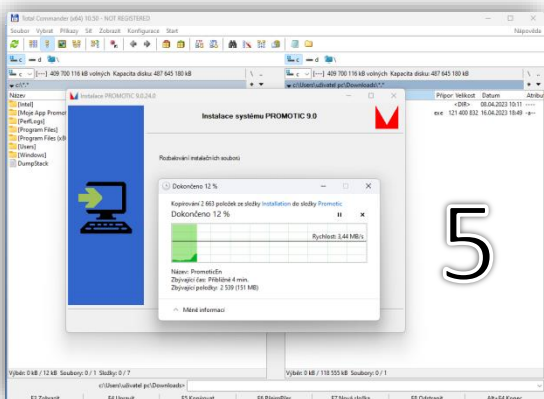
Total Commander (x64) 10.50 - NOT REGISTERED

Soubor Vybrat Příkazy Síť Zobrazit Konfigurace Start

Nápověda

c — d

[---] 409 700 116 kB volných Kapacita disku: 487 645 180 kB

c:\*.*

Název

[Intel]
[Moje App Promot]
[PerfLogs]
[Program Files]
[Program Files (x8]
[Users]
[Windows]
DumpStack

c — d

[---] 409 700 116 kB volných Kapacita disku: 487 645 180 kB

c:\Users\uzivatel pc\Downloads\*.*

Přípor Velikost Datum Atribu

<DIR> 08.04.2023 10:11

exe 121 400 832 16.04.2023 18:49

Instalace PROMOTIC 9.0.24.0

Instalace systému PROMOTIC 9.0

Rozbalování instalačních souborů

Dokončeno 12 %

Kopírování 2 663 položek ze složky Installation do složky Promotic

Dokončeno 12 %

Rychlost: 3,44 MB/s

Název: PrometicEn

Zbývající čas: Přibližně 4 min.

Zbývající položky: 2 539 (151 MB)

Méně informací

5

Výběr: 0 kB / 12 kB Soubory: 0 / 1 Složky: 0 / 7

Výběr: 0 kB / 118 555 kB Soubory: 0 / 1 Složky: 0 / 1

c:\Users\uzivatel pc\Downloads>

F3 Zobrazit F4 Upravit F5 Kopírovat F6 Přejm/Přes F7 Nová složka F8 Odstranit Alt+F4 Konec